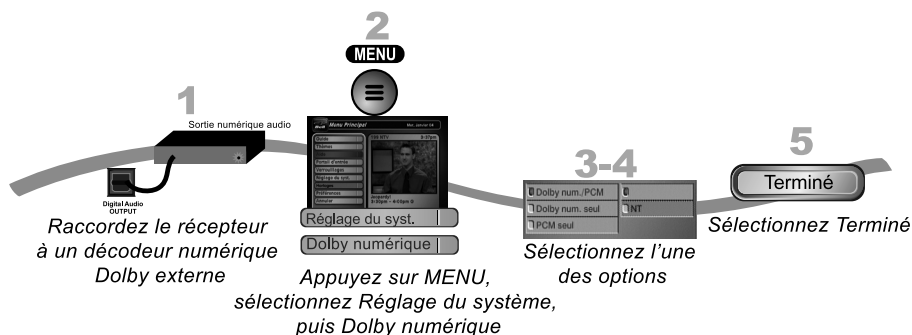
2

MENU

1

Sortie numérique audio

Digital Audio OUTPUT

Menu Principal

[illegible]

Réglage du syst.

Dolby numérique

3-4

Dolby num./PCM

Dolby num. seul

PCM seul

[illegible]

NT

5

Terminé

Raccordez le récepteur à un décodeur numérique Dolby externe

Appuyez sur MENU, sélectionnez Réglage du système, puis Dolby numérique

Sélectionnez l'une des options

Sélectionnez Terminé